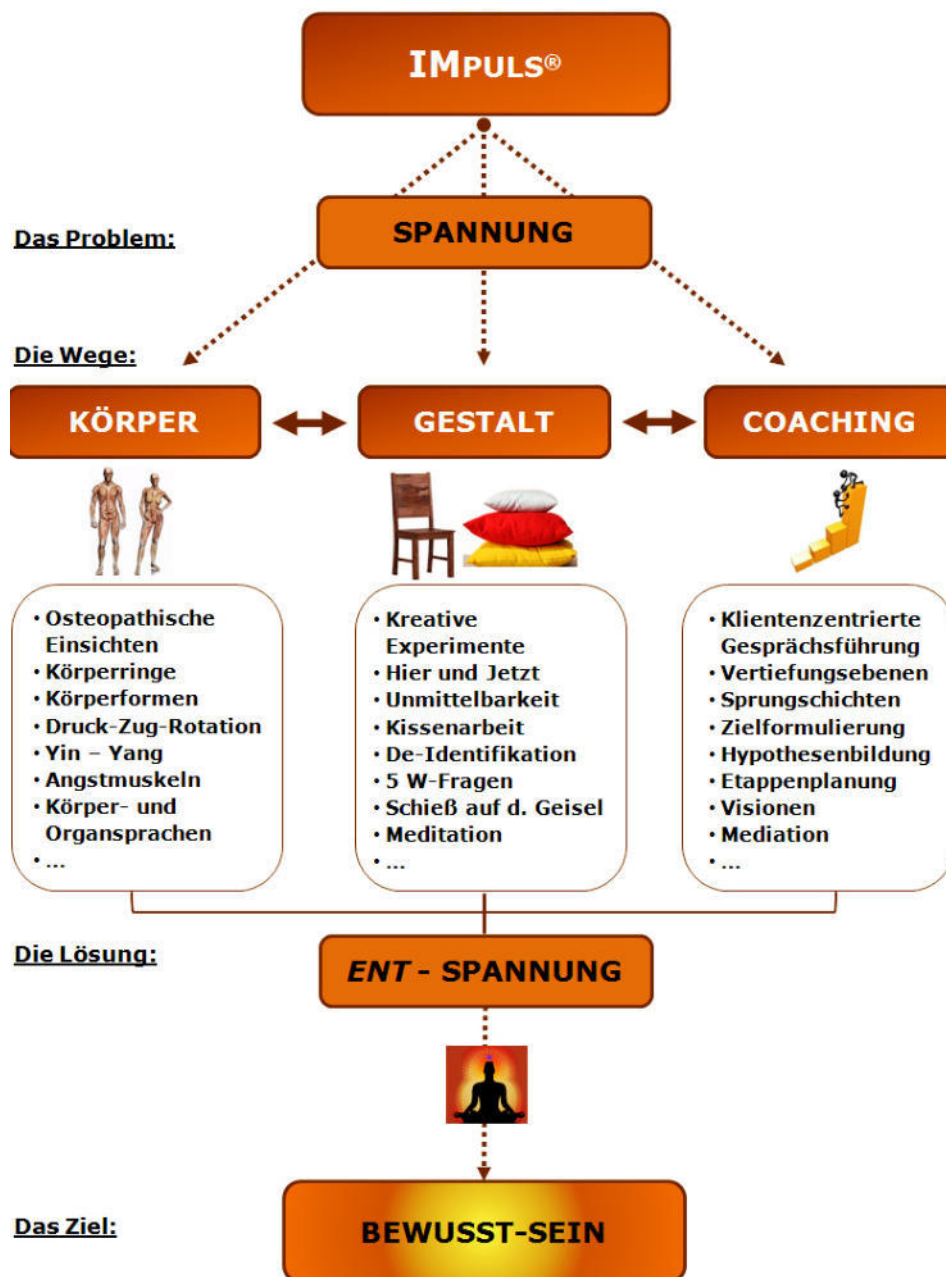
IMPULS®

Das Problem:

SPANNUNG

Die Wege:

KÖRPER

GESTALT

COACHING

• Osteopathische Einsichten
• Körperringe
• Körperformen
• Druck-Zug-Rotation
• Yin – Yang
• Angstmuskeln
• Körper- und Organsprachen
• ...

• Kreative Experimente
• Hier und Jetzt
• Unmittelbarkeit
• Kissenarbeit
• De-Identifikation
• 5 W-Fragen
• Schieß auf d. Geisel
• Meditation
• ...

• Klientenzentrierte Gesprächsführung
• Vertiefungsebenen
• Sprungschichten
• Zielformulierung
• Hypothesenbildung
• Etappenplanung
• Visionen
• Mediation
• ...

Die Lösung:

ENT - SPANNUNG

Das Ziel:

BEWUSST-SEIN